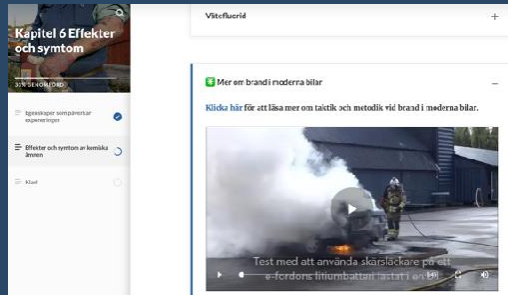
Kapitel 6 Effekter och symtom

31% GENOMFÖRD

Egenskaper som påverkar exponeringen

Effekter och symtom av kemiska ämnen

Klart

Vätefluorid

+

Mer om brand i moderna bilar

−

Klicka här för att läsa mer om taktik och metodik vid brand i moderna bilar.

Test med att använda skärsläckare på ett e-fordons litiumbatteri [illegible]